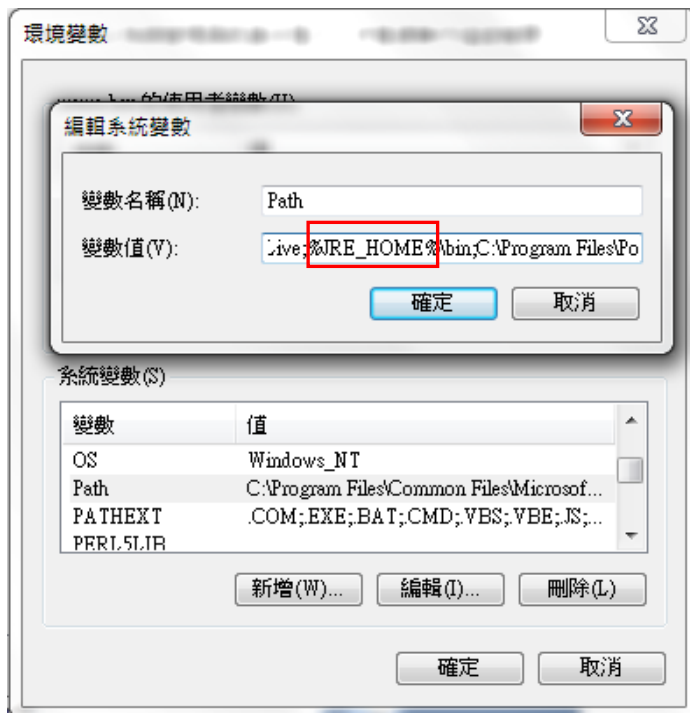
環境變數

編輯系統變數

變數名稱(N): Path

變數值(V): Live;%JRE_HOME%\bin;C:\Program Files\Po

確定 取消

系統變數(S)

| 變數 | 值 |
|---|---|
| OS | Windows_NT |
| Path | C:\Program Files\Common Files\Microsof... |
| PATHEXT | .COM;.EXE;.BAT;.CMD;.VBS;.VBE;.JS;... |
| PERL5LIB | |

新增(W)... 編輯(I)... 刪除(L)

確定 取消